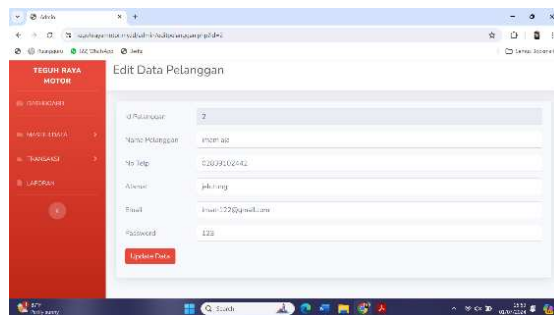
Adela
×
+
localhost/teguh-raya-motor/admin/edit_pelanggan.php?id=2
Tugasku
MZ ShofaApp
Beta
Semua Bookmark
TEGUH RAYA MOTOR
DASHBOARD
MASTER DATA
TRANSAKSI
LAPORAN
Edit Data Pelanggan
Id Pelanggan
2
Nama Pelanggan
imam ad
No Telp
02839102442
Alamat
jakarta
Email
imam123@gmail.com
Password
123
Update Data
87°F
Search